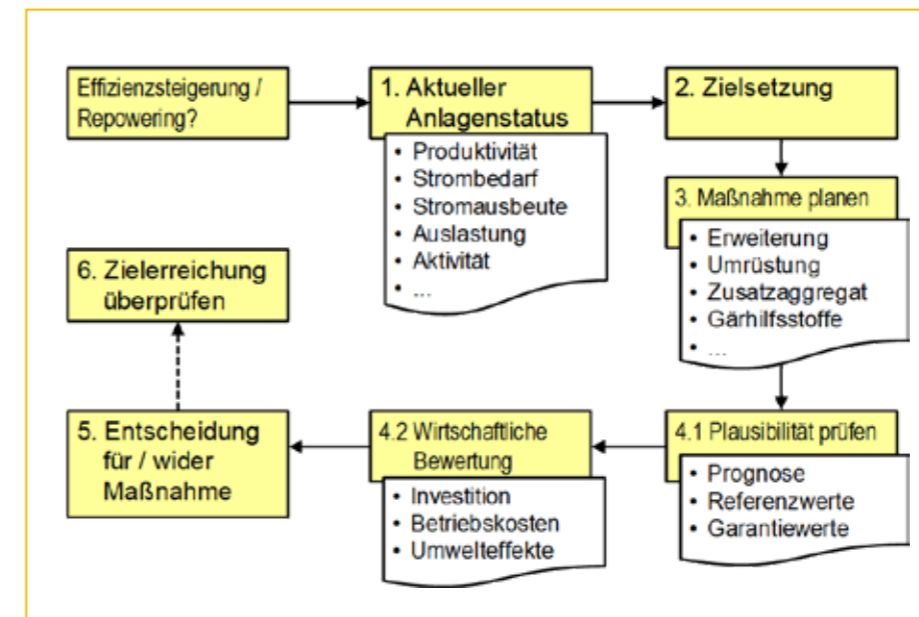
Effizienzsteigerung / Repowering?

1. Aktueller Anlagenstatus

- Produktivität
- Strombedarf
- Stromausbeute
- Auslastung
- Aktivität
- ...

2. Zielsetzung

3. Maßnahme planen

- Erweiterung
- Umrüstung
- Zusatzaggregat
- Gärhilfsstoffe
- ...

6. Zielerreichung überprüfen

5. Entscheidung für / wider Maßnahme

4.2 Wirtschaftliche Bewertung

- Investition
- Betriebskosten
- Umwelteffekte

4.1 Plausibilität prüfen

- Prognose
- Referenzwerte
- Garantiewerte